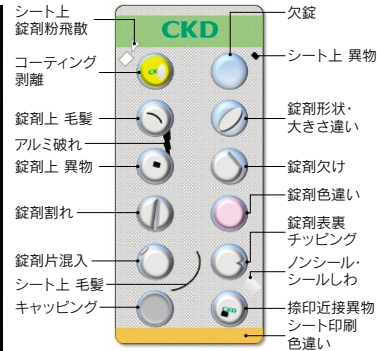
CKD

シート上 錠剤粉飛散

コーティング 剥離

錠剤上 毛髪

アルミ破れ

錠剤上 異物

錠剤割れ

錠剤片混入

シート上 毛髪

キャッピング

欠錠

シート上 異物

錠剤形状・大きさ違い

錠剤欠け

錠剤色違い

錠剤表裏 チッピング

ノンシール・シールしわ

捺印近接異物

シート印刷 色違い